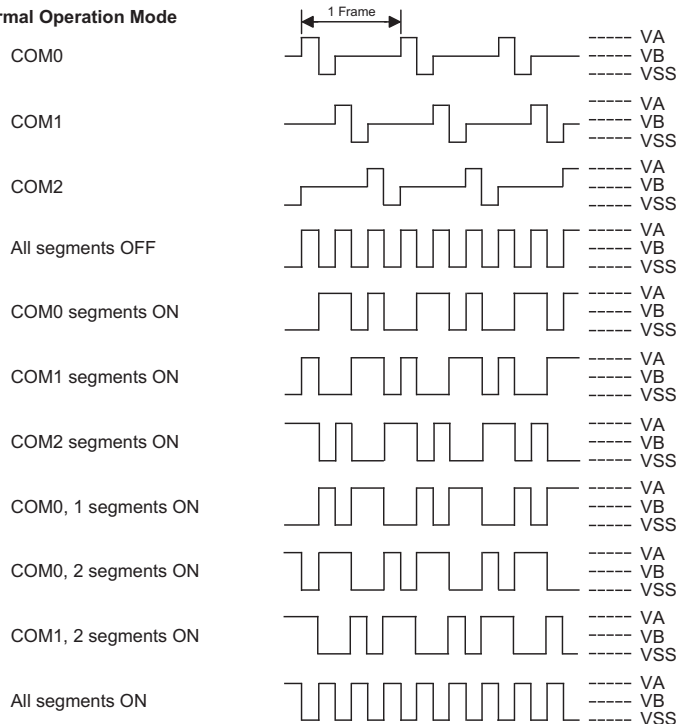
rmal Operation Mode

1 Frame

COM0
VA
VB
VSS

COM1
VA
VB
VSS

COM2
VA
VB
VSS

All segments OFF
VA
VB
VSS

COM0 segments ON
VA
VB
VSS

COM1 segments ON
VA
VB
VSS

COM2 segments ON
VA
VB
VSS

COM0, 1 segments ON
VA
VB
VSS

COM0, 2 segments ON
VA
VB
VSS

COM1, 2 segments ON
VA
VB
VSS

All segments ON
VA
VB
VSS